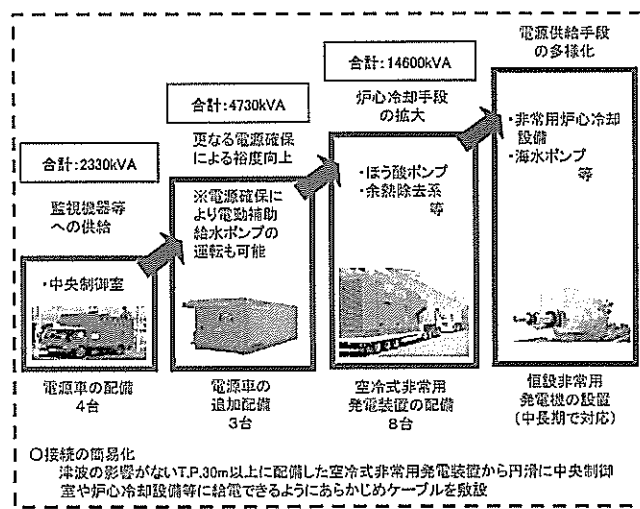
電源供給手段の多様化

合計:14600kVA

炉心冷却手段の拡大

合計:4730kVA

更なる電源確保による裕度向上

合計:2330kVA

監視機器等への供給

・中央制御室

電源車の配備
4台

※電源確保により電動補助給水ポンプの運転も可能

電源車の追加配備
3台

・ほう酸ポンプ
・余熱除去系
等

空冷式非常用発電装置の配備
8台

・非常用炉心冷却設備
・海水ポンプ
等

恒設非常用発電機の設置
(中長期で対応)

○接続の簡易化
津波の影響がないT.P.30m以上に配備した空冷式非常用発電装置から円滑に中央制御室や炉心冷却設備等に給電できるようにあらかじめケーブルを敷設